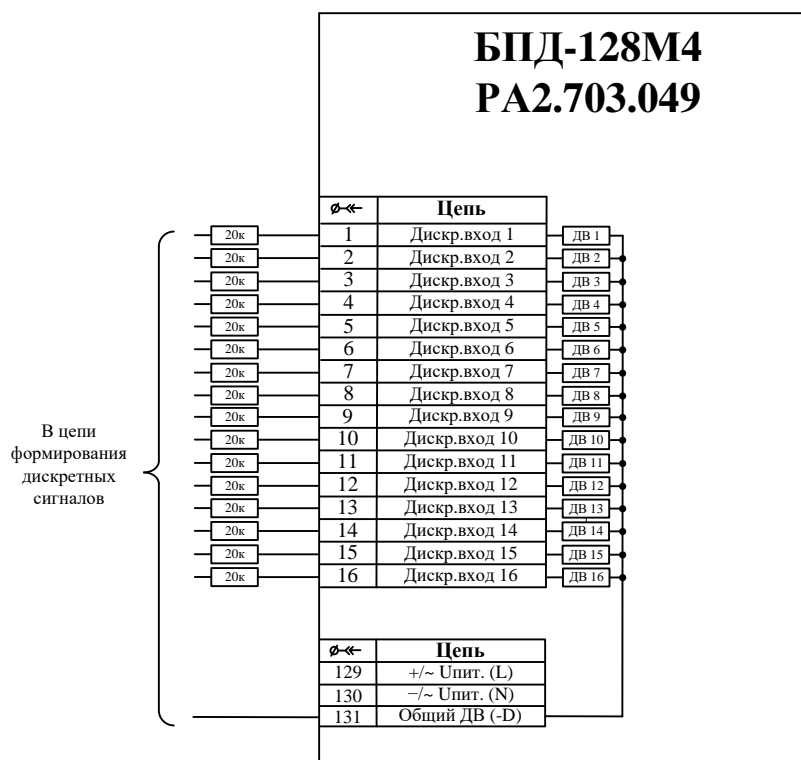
БПД-128М4
РА2.703.049

В цепи формирования дискретных сигналов

| 20к | | ДВ |
|---|---|---|
| 20к | | ДВ 1 |
| 20к | | ДВ 2 |
| 20к | | ДВ 3 |
| 20к | | ДВ 4 |
| 20к | | ДВ 5 |
| 20к | | ДВ 6 |
| 20к | | ДВ 7 |
| 20к | | ДВ 8 |
| 20к | | ДВ 9 |
| 20к | | ДВ 10 |
| 20к | | ДВ 11 |
| 20к | | ДВ 12 |
| 20к | | ДВ 13 |
| 20к | | ДВ 14 |
| 20к | | ДВ 15 |
| 20к | | ДВ 16 |

| $\varnothing\!\twoheadleftarrow$ | Цепь |
|---|---|
| 1 | Дискр.вход 1 |
| 2 | Дискр.вход 2 |
| 3 | Дискр.вход 3 |
| 4 | Дискр.вход 4 |
| 5 | Дискр.вход 5 |
| 6 | Дискр.вход 6 |
| 7 | Дискр.вход 7 |
| 8 | Дискр.вход 8 |
| 9 | Дискр.вход 9 |
| 10 | Дискр.вход 10 |
| 11 | Дискр.вход 11 |
| 12 | Дискр.вход 12 |
| 13 | Дискр.вход 13 |
| 14 | Дискр.вход 14 |
| 15 | Дискр.вход 15 |
| 16 | Дискр.вход 16 |

| $\varnothing\!\twoheadleftarrow$ | Цепь |
|---|---|
| 129 | +/~ Uпит. (L) |
| 130 | −/~ Uпит. (N) |
| 131 | Общий ДВ (-D) |